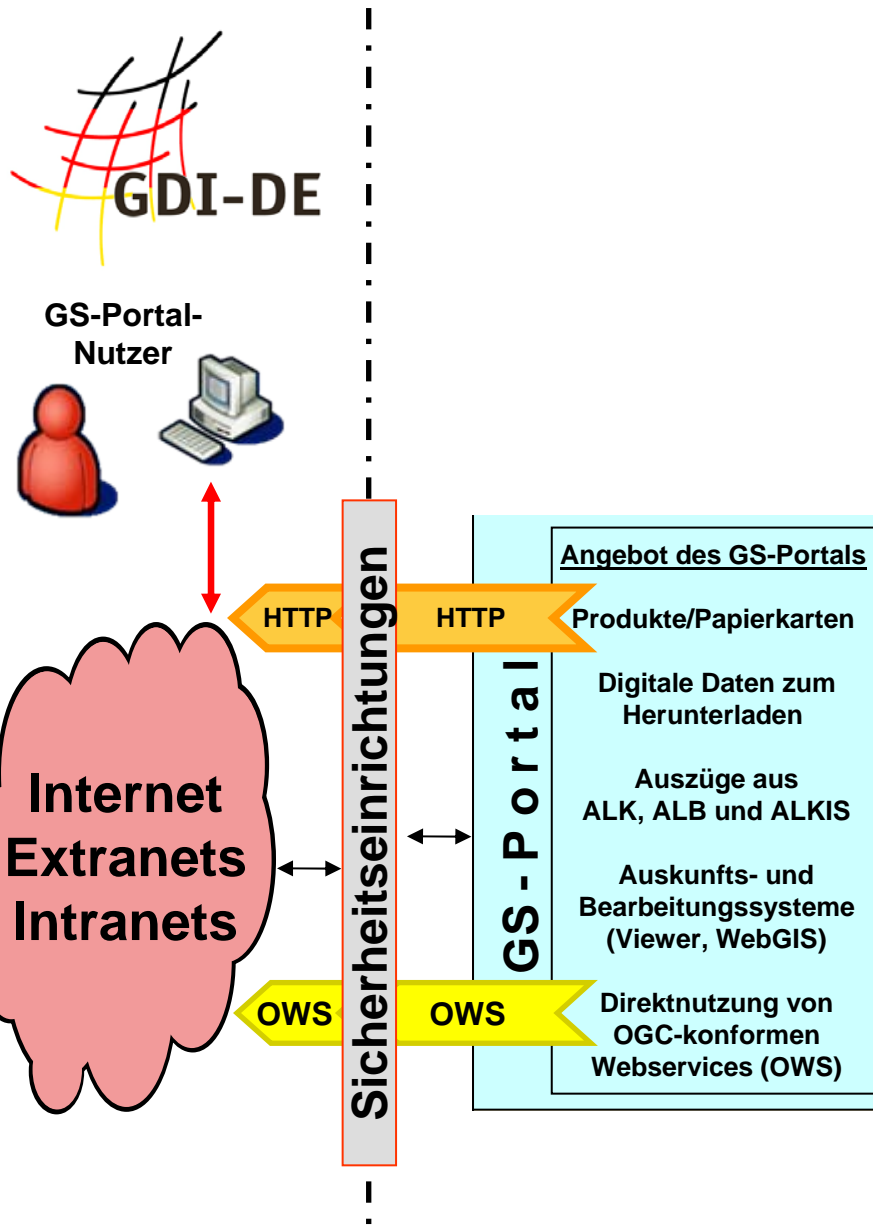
GDI-DE

GS-Portal-Nutzer

Internet
Extranets
Intranets

HTTP

HTTP

OWS

OWS

Sicherheitseinrichtungen

GS-Portal

Angebot des GS-Portals

Produkte/Papierkarten

Digitale Daten zum Herunterladen

Auszüge aus ALK, ALB und ALKIS

Auskunfts- und Bearbeitungssysteme (Viewer, WebGIS)

Direktnutzung von OGC-konformen Webservices (OWS)